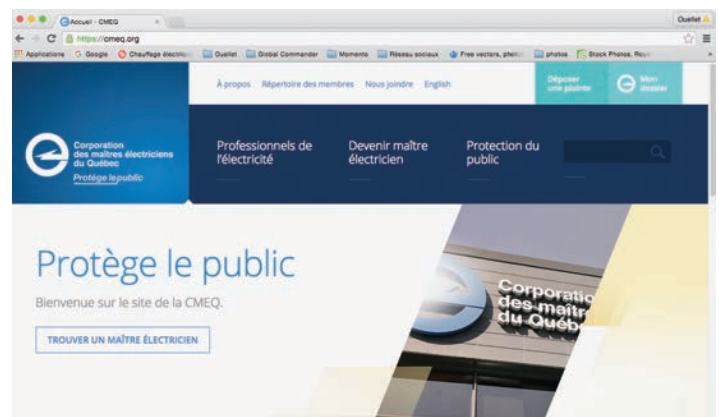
Accueil - CMEQ

Ouellet

https://cmeq.org

Applications Google Chauffage électriq Ouellet Global Commander Momento Réseau sociaux Free vectors, photo photos Stock Photos, Roya

À propos Répertoire des membres Nous joindre English

Déposer une plainte

Mon dossier

Corporation des maîtres électriciens du Québec

Protège le public

Professionnels de l'électricité

Devenir maître électricien

Protection du public

Protège le public

Bienvenue sur le site de la CMEQ.

TROUVER UN MAÎTRE ÉLECTRICIEN

Corporatio des maîtr du Québe